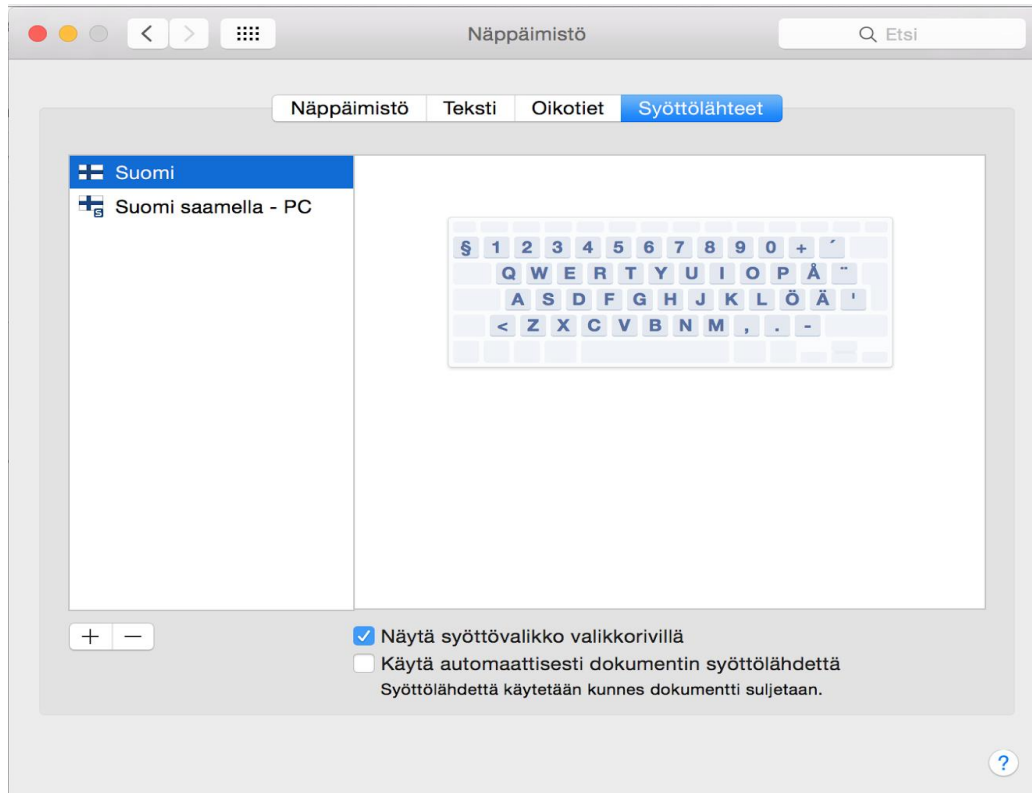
Näppäimistö

Etsi

Näppäimistö | Teksti | Oikotiet | Syöttölähteet

Suomi
Suomi saamella - PC

§ 1 2 3 4 5 6 7 8 9 0 + ´
Q W E R T Y U I O P Å ¨
A S D F G H J K L Ö Ä '
< Z X C V B N M , . -

+ −

Näytä syöttövalikko valikkorivillä
Käytä automaattisesti dokumentin syöttölähdettä
Syöttölähdettä käytetään kunnes dokumentti suljetaan.

?